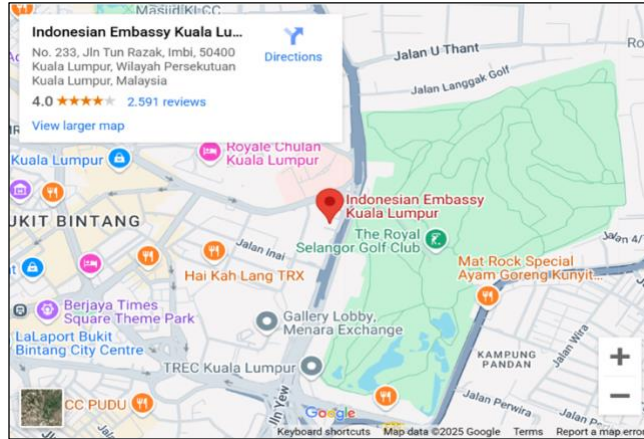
Masjid KLCC
Indonesian Embassy Kuala Lu...
No. 233, Jln Tun Razak, Imbi, 50400 Kuala Lumpur, Wilayah Persekutuan Kuala Lumpur, Malaysia
4.0 ★★★★★ 2.591 reviews
View larger map
Directions
Jalan U Thant
Jalan Langgak Golf
Royale Chulan Kuala Lumpur
Kuala Lumpur
BUKIT BINTANG
Indonesian Embassy Kuala Lumpur
Jalan Inai
The Royal Selangor Golf Club
Jalan 4/
Hai Kah Lang TRX
Mat Rock Special Ayam Goreng Kunyit...
Berjaya Times Square Theme Park
Gallery Lobby, Menara Exchange
LaLaport Bukit Bintang City Centre
KAMPUNG PANDAN
TREC Kuala Lumpur
Jln Yew
Jalan Perwira
CC PUDU
Google
Keyboard shortcuts
Map data ©2025 Google
Terms
Report a map error
+
−